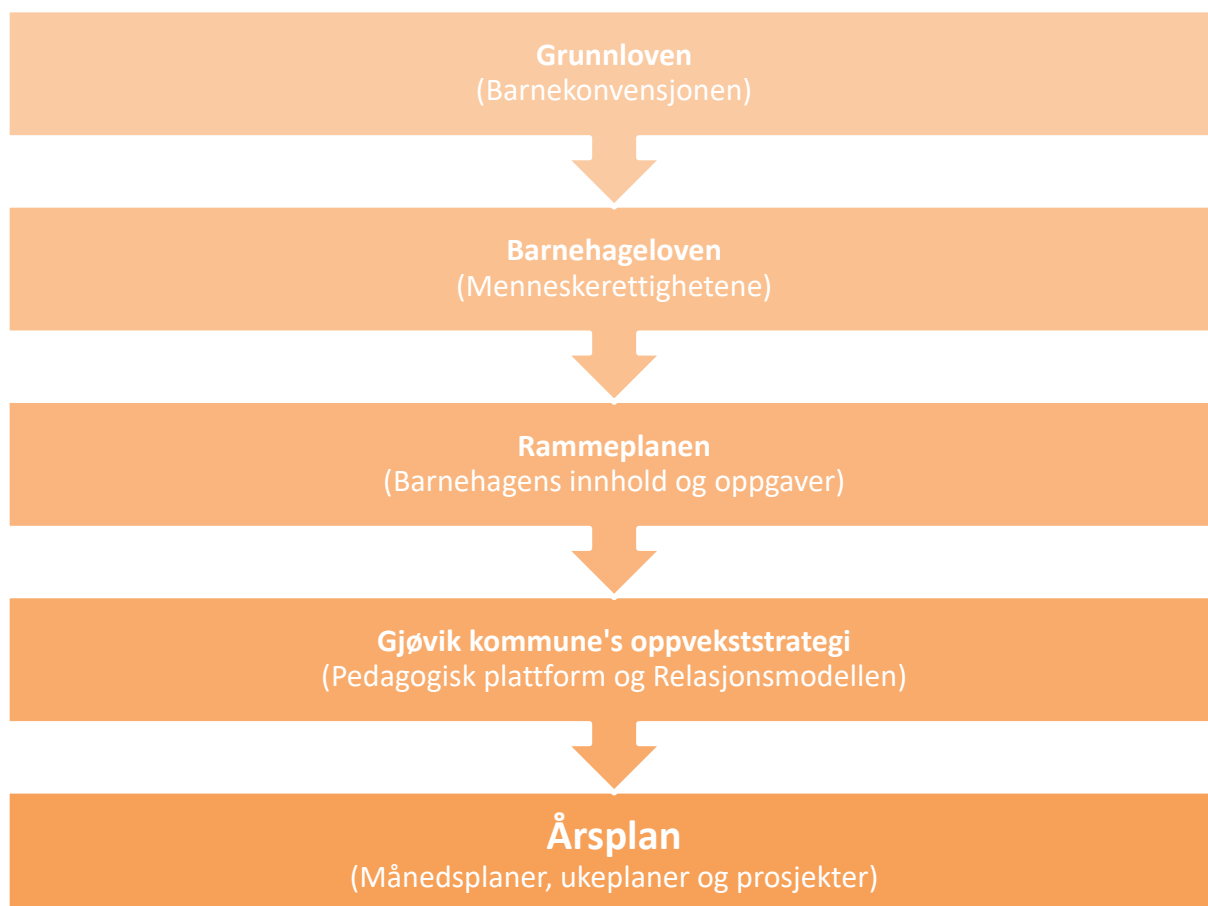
Grunnloven
(Barnekonvensjonen)

Barnehageloven
(Menneskerettighetene)

Rammeplanen
(Barnehagens innhold og oppgaver)

Gjøvik kommune's oppvekststrategi
(Pedagogisk plattform og Relasjonsmodellen)

Årsplan
(Månedsplaner, ukeplaner og prosjekter)